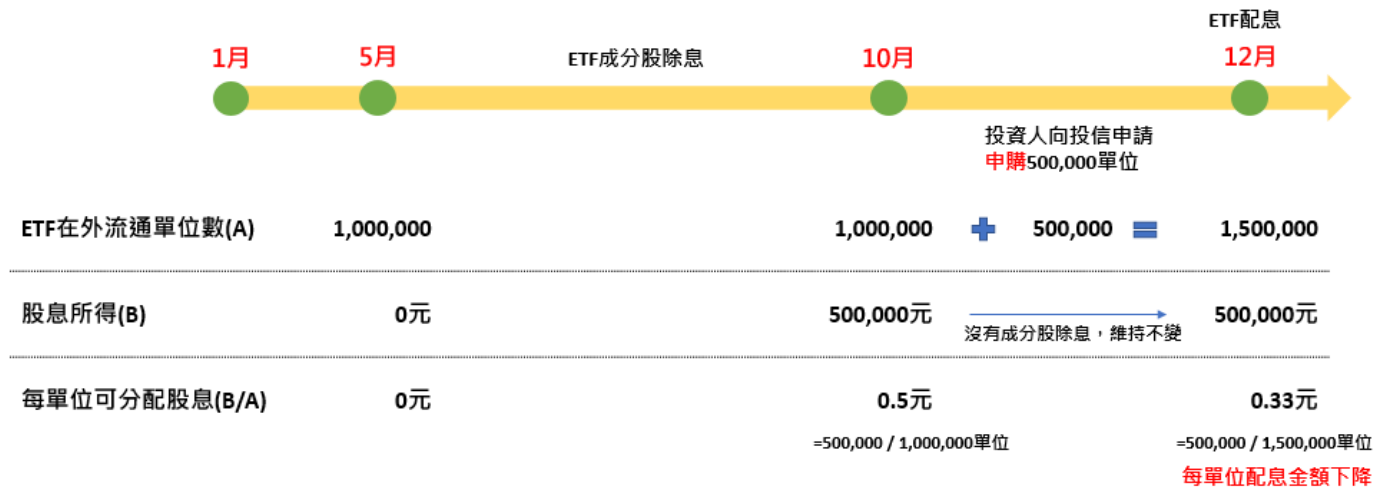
ETF配息

1月 5月 ETF成分股除息 10月 12月

投資人向投信申請
申購500,000單位

| | | | | |
|---|---|---|---|---|
| ETF在外流通單位數(A) | 1,000,000 | 1,000,000 | + 500,000 = | 1,500,000 |
| 股息所得(B) | 0元 | 500,000元 | 沒有成分股除息，維持不變 | 500,000元 |
| 每單位可分配股息(B/A) | 0元 | 0.5元 | | 0.33元 |

=500,000 / 1,000,000單位

=500,000 / 1,500,000單位

每單位配息金額下降